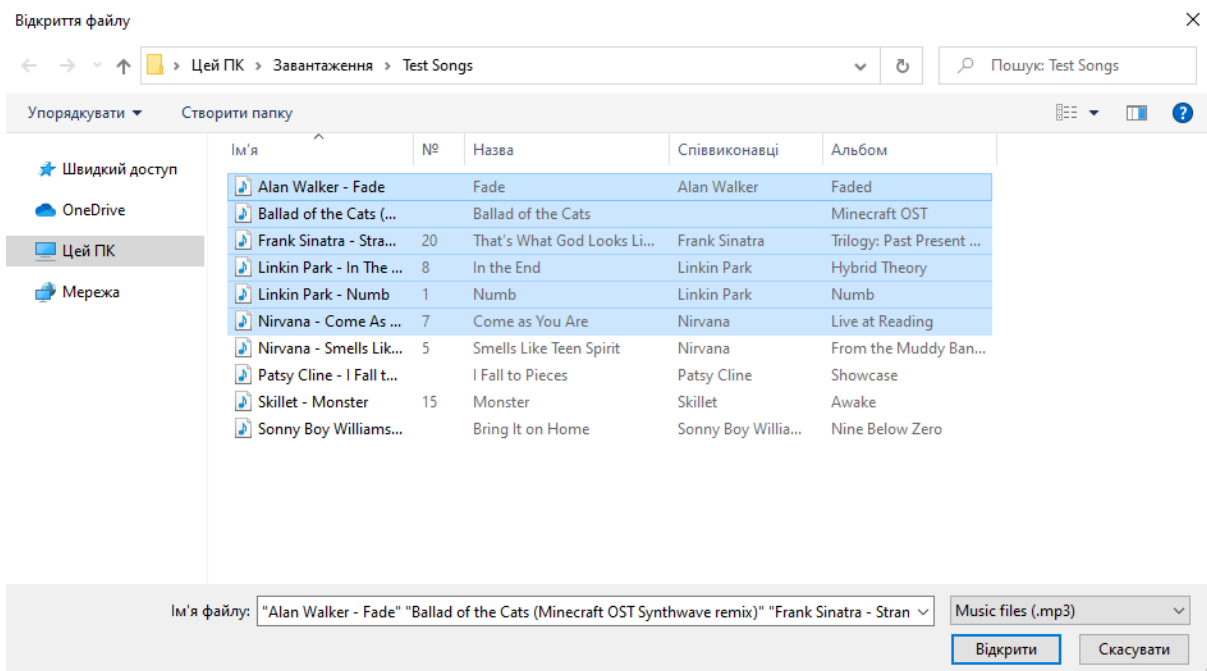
Відкриття файлу

× 

Цей ПК > Завантаження > Test Songs

Пошук: Test Songs

Упорядкувати ▾ Створити папку

?

Швидкий доступ
OneDrive
Цей ПК
Мережа

| Ім'я | № | Назва | Співвиконавці | Альбом |
|---|---|---|---|---|
| Alan Walker - Fade | | Fade | Alan Walker | Faded |
| Ballad of the Cats (... | | Ballad of the Cats | | Minecraft OST |
| Frank Sinatra - Stra... | 20 | That's What God Looks Li... | Frank Sinatra | Trilogy: Past Present ... |
| Linkin Park - In The ... | 8 | In the End | Linkin Park | Hybrid Theory |
| Linkin Park - Numb | 1 | Numb | Linkin Park | Numb |
| Nirvana - Come As ... | 7 | Come as You Are | Nirvana | Live at Reading |
| Nirvana - Smells Lik... | 5 | Smells Like Teen Spirit | Nirvana | From the Muddy Ban... |
| Patsy Cline - I Fall t... | | I Fall to Pieces | Patsy Cline | Showcase |
| Skillet - Monster | 15 | Monster | Skillet | Awake |
| Sonny Boy Williams... | | Bring It on Home | Sonny Boy Willia... | Nine Below Zero |

Ім'я файлу: "Alan Walker - Fade" "Ballad of the Cats (Minecraft OST Synthwave remix)" "Frank Sinatra - Stran

Music files (.mp3)

Відкрити Скасувати